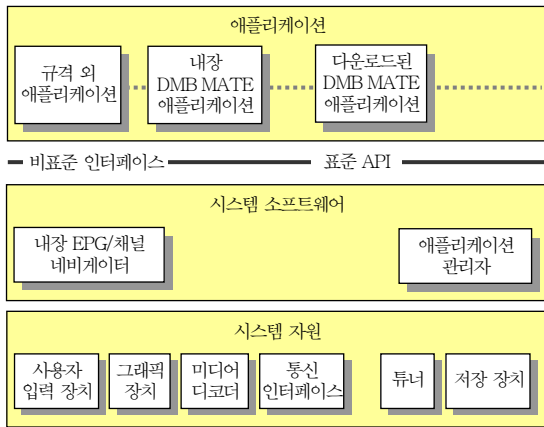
애플리케이션

규격 외 애플리케이션

내장 DMB MATE 애플리케이션

다운로드된 DMB MATE 애플리케이션

비표준 인터페이스

표준 API

시스템 소프트웨어

내장 EPG/채널 네비게이터

애플리케이션 관리자

시스템 자원

사용자 입력 장치

그래픽 장치

미디어 디코더

통신 인터페이스

튜너

저장 장치